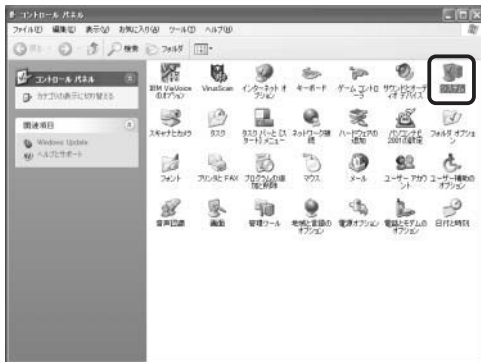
コントロール パネル

ファイル(F) 編集(E) 表示(V) お気に入り(A) ツール(T) ヘルプ(H)

戻る 検索 フォルダ

コントロール パネル

カテゴリの表示に切り替える

関連項目

Windows Update

ヘルプとサポート

IBM ViaVoice のオプション

VirusScan

インターネット オプション

キーボード

ゲーム コントローラ

サウンドとオーディオ デバイス

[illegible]

スキャナとカメラ

タスク

タスク バーと [スタート] メニュー

ネットワーク接続

ハードウェアの追加

パソコンを2001も設定

フォルダ オプション

フォント

プリンタと FAX

プログラムの追加と削除

マウス

メール

ユーザー アカウント

ユーザー補助のオプション

音声認識

画面

管理ツール

地域と言語のオプション

電源オプション

電話とモデムのオプション

日付と時刻